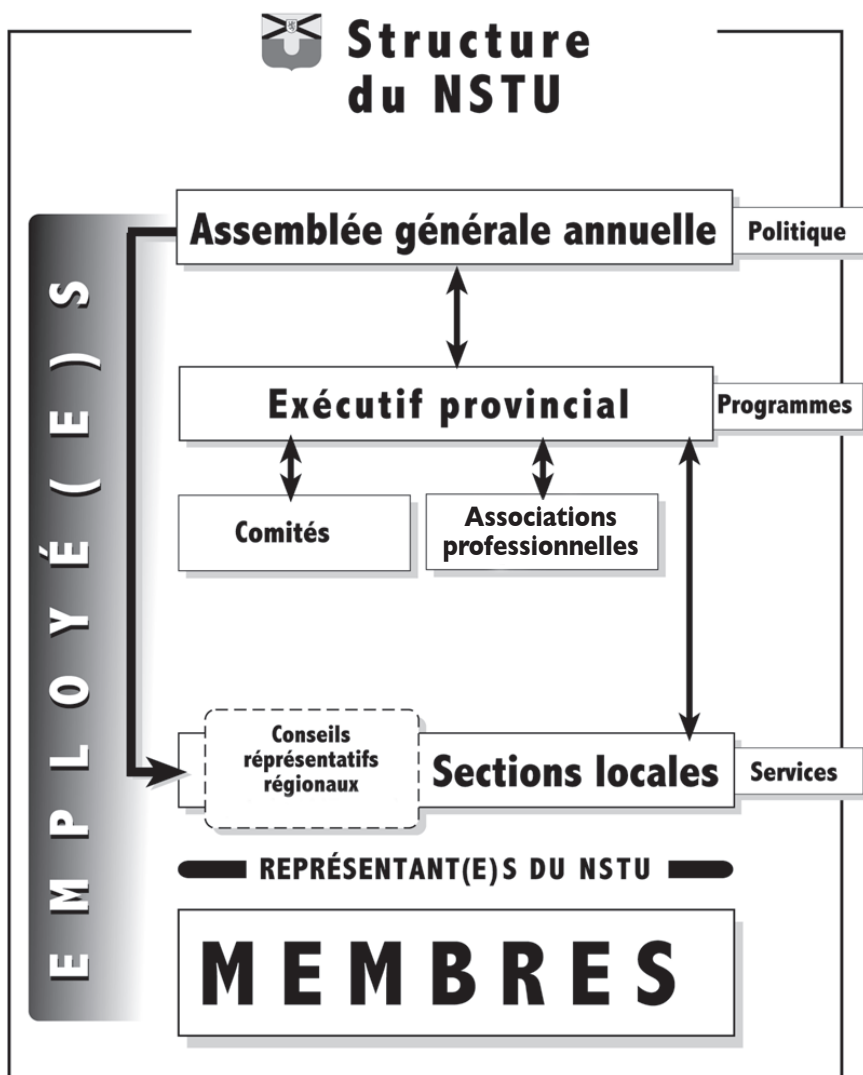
Structure du NSTU

EMPLOYÉ(E)S

Assemblée générale annuelle

Politique

Exécutif provincial

Programmes

Comités

Associations professionnelles

Conseils réprésentatifs régionaux

Sections locales

Services

REPRÉSENTANT(E)S DU NSTU

MEMBRES